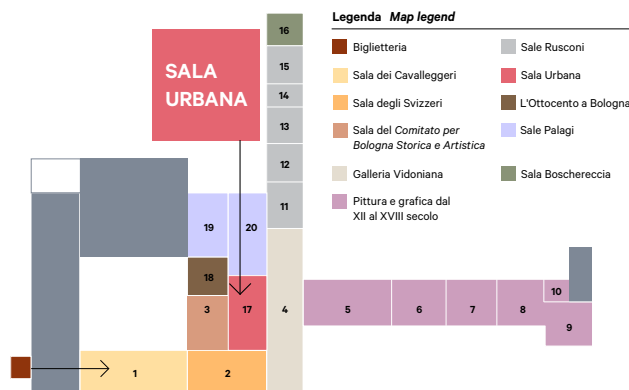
SALA URBANA

Legenda *Map legend*

Biglietteria
Sala dei Cavalleggeri
Sala degli Svizzeri
Sala del *Comitato per Bologna Storica e Artistica*
Galleria Vidoniana
Pittura e grafica dal XII al XVIII secolo
Sale Rusconi
Sala Urbana
L'Ottocento a Bologna
Sale Palagi
Sala Boschereccia

16
15
14
13
12
11
19
20
18
3
17
4
5
6
7
8
10
9
1
2